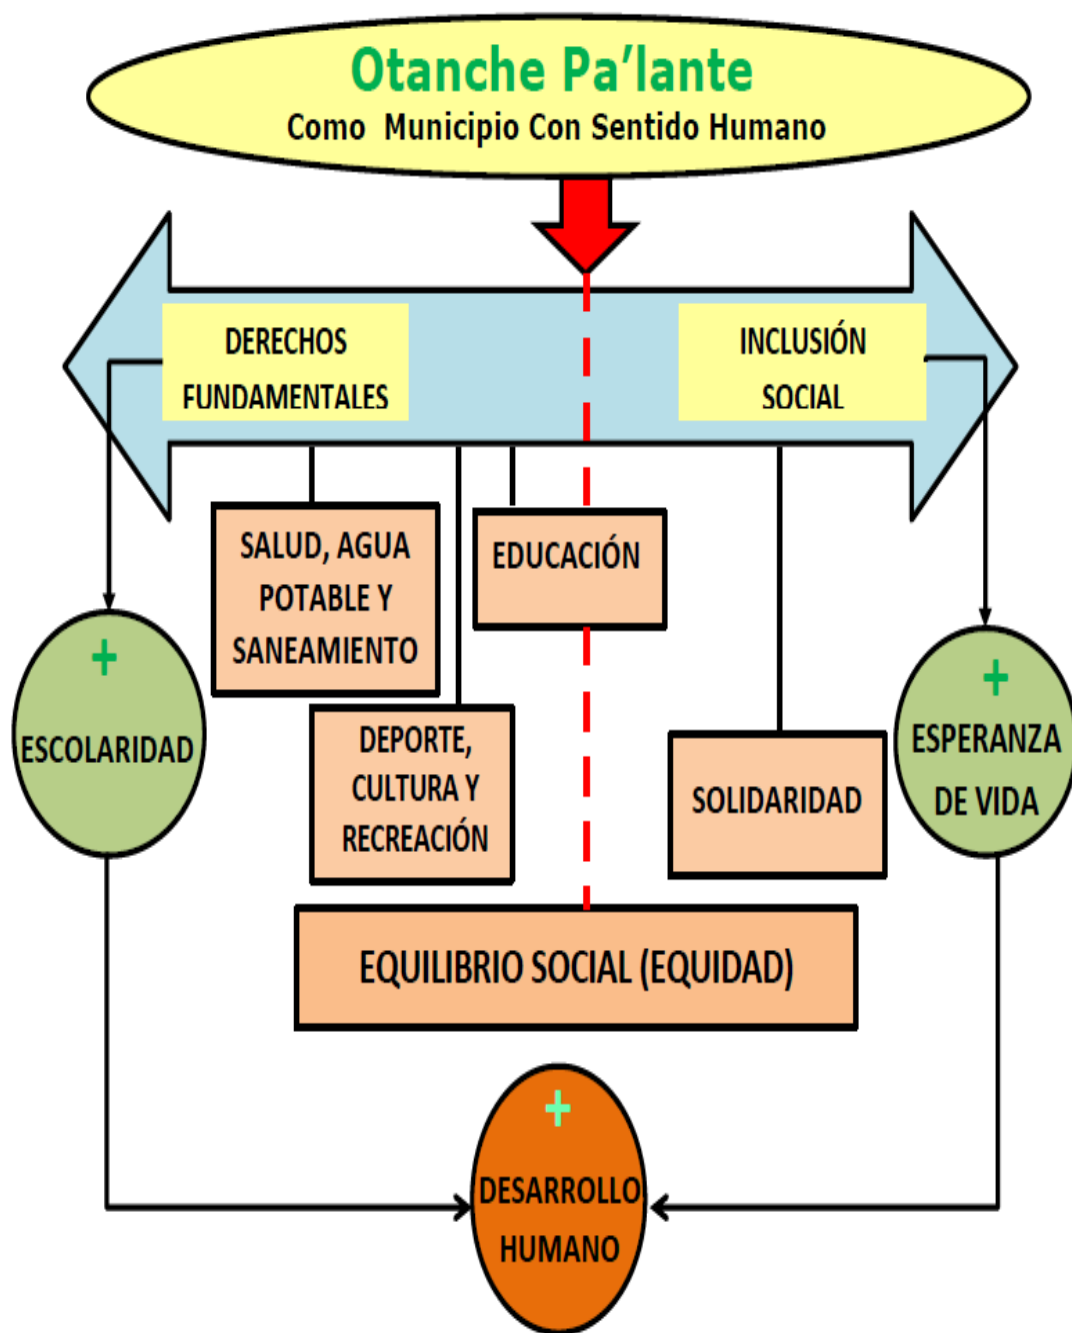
Otanche Pa'lante
Como Municipio Con Sentido Humano

DERECHOS FUNDAMENTALES

INCLUSIÓN SOCIAL

SALUD, AGUA POTABLE Y SANEAMIENTO

EDUCACIÓN

+
ESCOLARIDAD

+
ESPERANZA DE VIDA

DEPORTE, CULTURA Y RECREACIÓN

SOLIDARIDAD

EQUILIBRIO SOCIAL (EQUIDAD)

+
DESARROLLO HUMANO